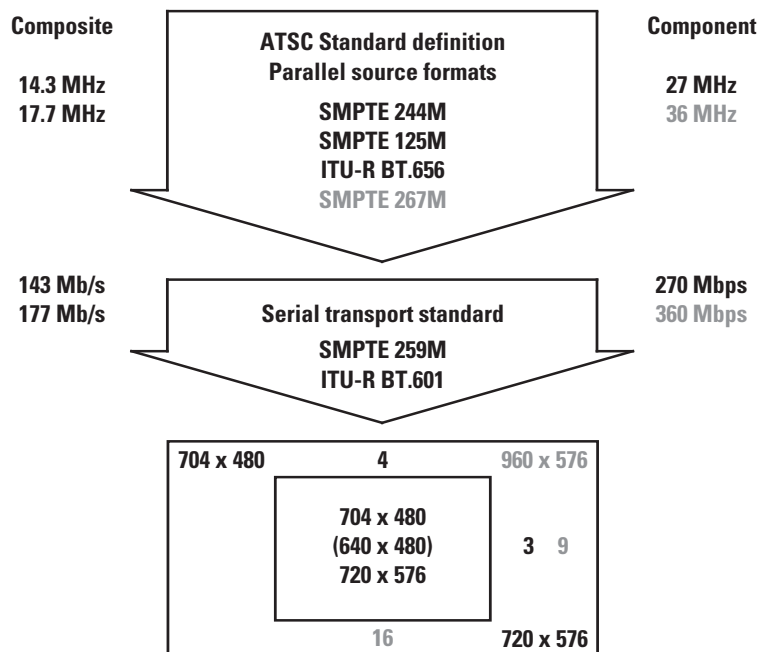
Composite

14.3 MHz
17.7 MHz

ATSC Standard definition
Parallel source formats

SMPTE 244M
SMPTE 125M
ITU-R BT.656
SMPTE 267M

Component

27 MHz
36 MHz

143 Mb/s
177 Mb/s

Serial transport standard

SMPTE 259M
ITU-R BT.601

270 Mbps
360 Mbps

704 x 480

4

960 x 576

704 x 480
(640 x 480)
720 x 576

3 9

16

720 x 576